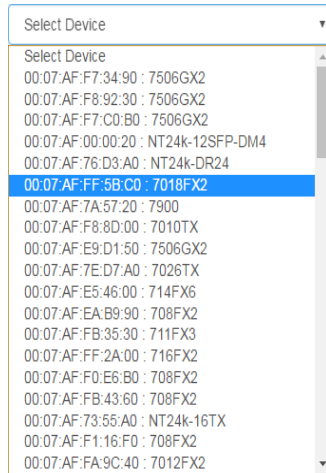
Select Device

Select Device
00:07:AF:F7:34:90 : 7506GX2
00:07:AF:F8:92:30 : 7506GX2
00:07:AF:F7:C0:B0 : 7506GX2
00:07:AF:00:00:20 : NT24k-12SFP-DM4
00:07:AF:76:D3:A0 : NT24k-DR24
00:07:AF:FF:5B:C0 : 7018FX2
00:07:AF:7A:57:20 : 7900
00:07:AF:F8:8D:00 : 7010TX
00:07:AF:E9:D1:50 : 7506GX2
00:07:AF:7E:D7:A0 : 7026TX
00:07:AF:E5:46:00 : 714FX6
00:07:AF:EA:B9:90 : 708FX2
00:07:AF:FB:35:30 : 711FX3
00:07:AF:FF:2A:00 : 716FX2
00:07:AF:F0:E6:B0 : 708FX2
00:07:AF:FB:43:60 : 708FX2
00:07:AF:73:55:A0 : NT24k-16TX
00:07:AF:F1:16:F0 : 708FX2
00:07:AF:FA:9C:40 : 7012FX2